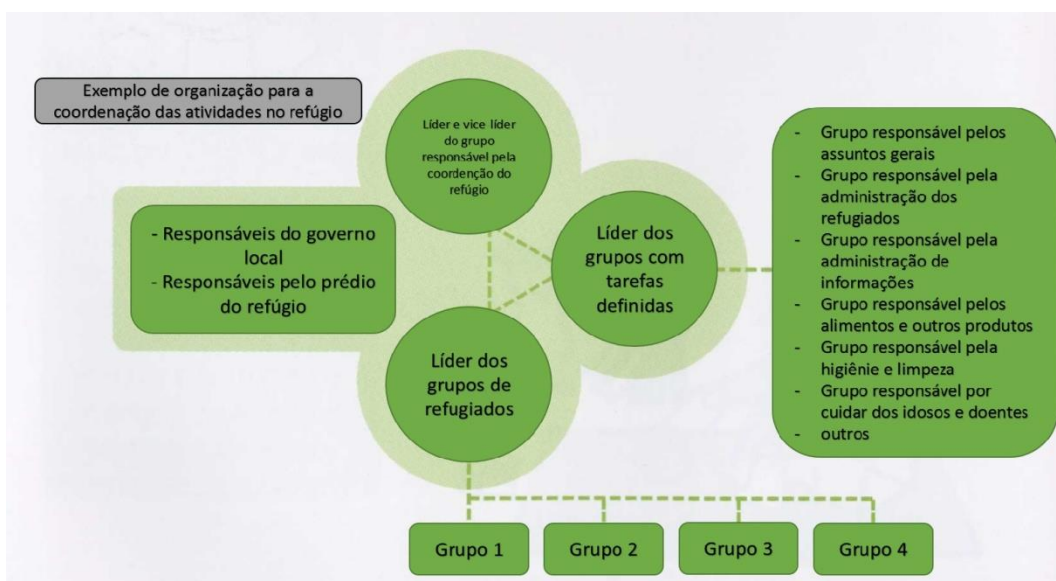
Exemplo de organização para a coordenação das atividades no refúgio

Líder e vice líder do grupo responsável pela coordenção do refúgio

- Responsáveis do governo local
- Responsáveis pelo prédio do refúgio

Líder dos grupos com tarefas definidas

Líder dos grupos de refugiados

- Grupo responsável pelos assuntos gerais
- Grupo responsável pela administração dos refugiados
- Grupo responsável pela administração de informações
- Grupo responsável pelos alimentos e outros produtos
- Grupo responsável pela higiênie e limpeza
- Grupo responsável por cuidar dos idosos e doentes
- outros

Grupo 1

Grupo 2

Grupo 3

Grupo 4